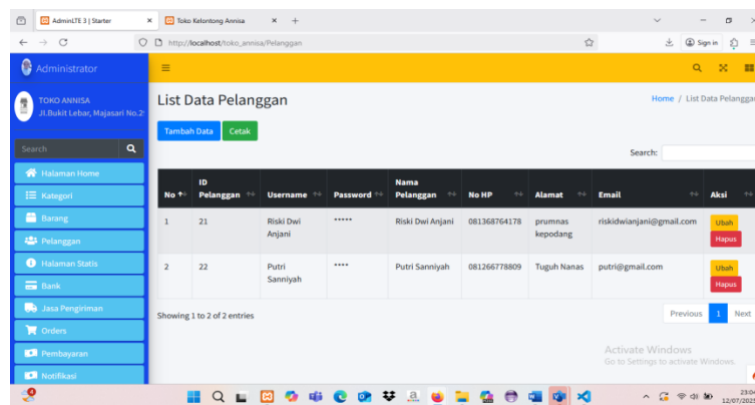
AdminLTE 3 | Starter
Toko Kelontong Annisa
http://localhost/toko_annisa/Pelanggan
Sign in
Administrator
TOKO ANNISA
Jl.Bukit Lebar, Majasari No.2
Search
Halaman Home
Kategori
Barang
Pelanggan
Halaman Statis
Bank
Jasa Pengiriman
Orders
Pembayaran
Notifikasi

List Data Pelanggan
Home / List Data Pelangga

Tambah Data
Cetak
Search:

| No | ID Pelanggan | Username | Password | Nama Pelanggan | No HP | Alamat | Email | Aksi |
|---|---|---|---|---|---|---|---|---|
| 1 | 21 | Riski Dwi Anjani | ***** | Riski Dwi Anjani | 081368764178 | prumnas kepodang | riskidwianjani@gmail.com | Ubah Hapus |
| 2 | 22 | Putri Sanniyah | **** | Putri Sanniyah | 081266778809 | Tuguh Nanas | putri@gmail.com | Ubah Hapus |

Showing 1 to 2 of 2 entries
Previous 1 Next

Activate Windows
Go to Settings to activate Windows.
23:0
12/07/2025